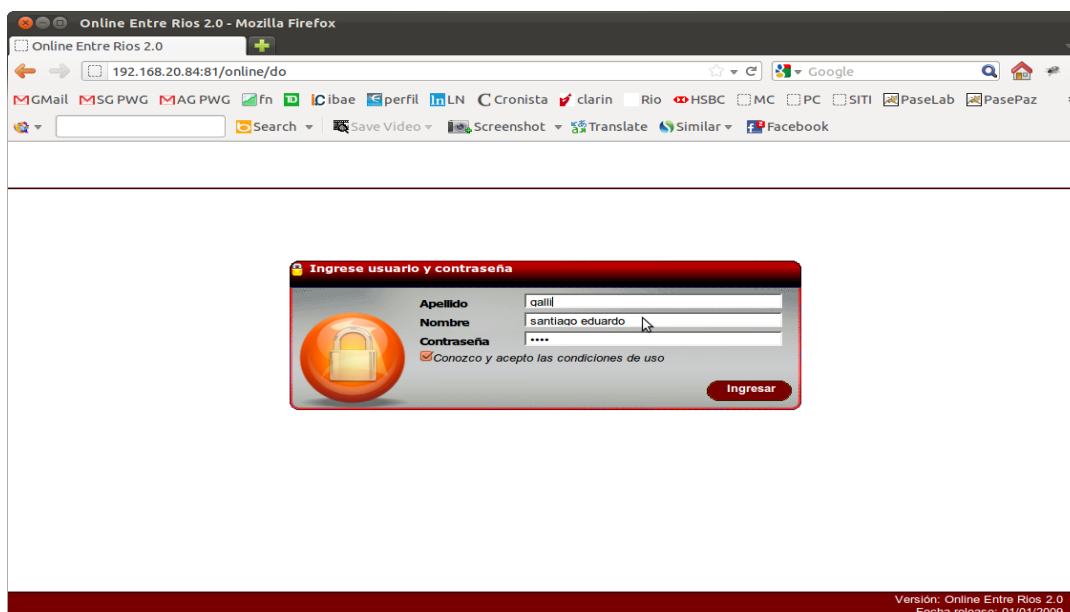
Online Entre Rios 2.0 - Mozilla Firefox

Online Entre Rios 2.0

192.168.20.84:81/online/do

Google

GMail SG PWG AG PWG fn TD ibae perfil LN Cronista clarin Rio HSBC MC PC SITI PaseLab PasePaz

Search Save Video Screenshot Translate Similar Facebook

Ingrese usuario y contraseña

Apellido galli
Nombre santiago eduardo
Contraseña •••••
Conozco y acepto las condiciones de uso

Ingresar

Versión: Online Entre Rios 2.0
Fecha release: 01/01/2009